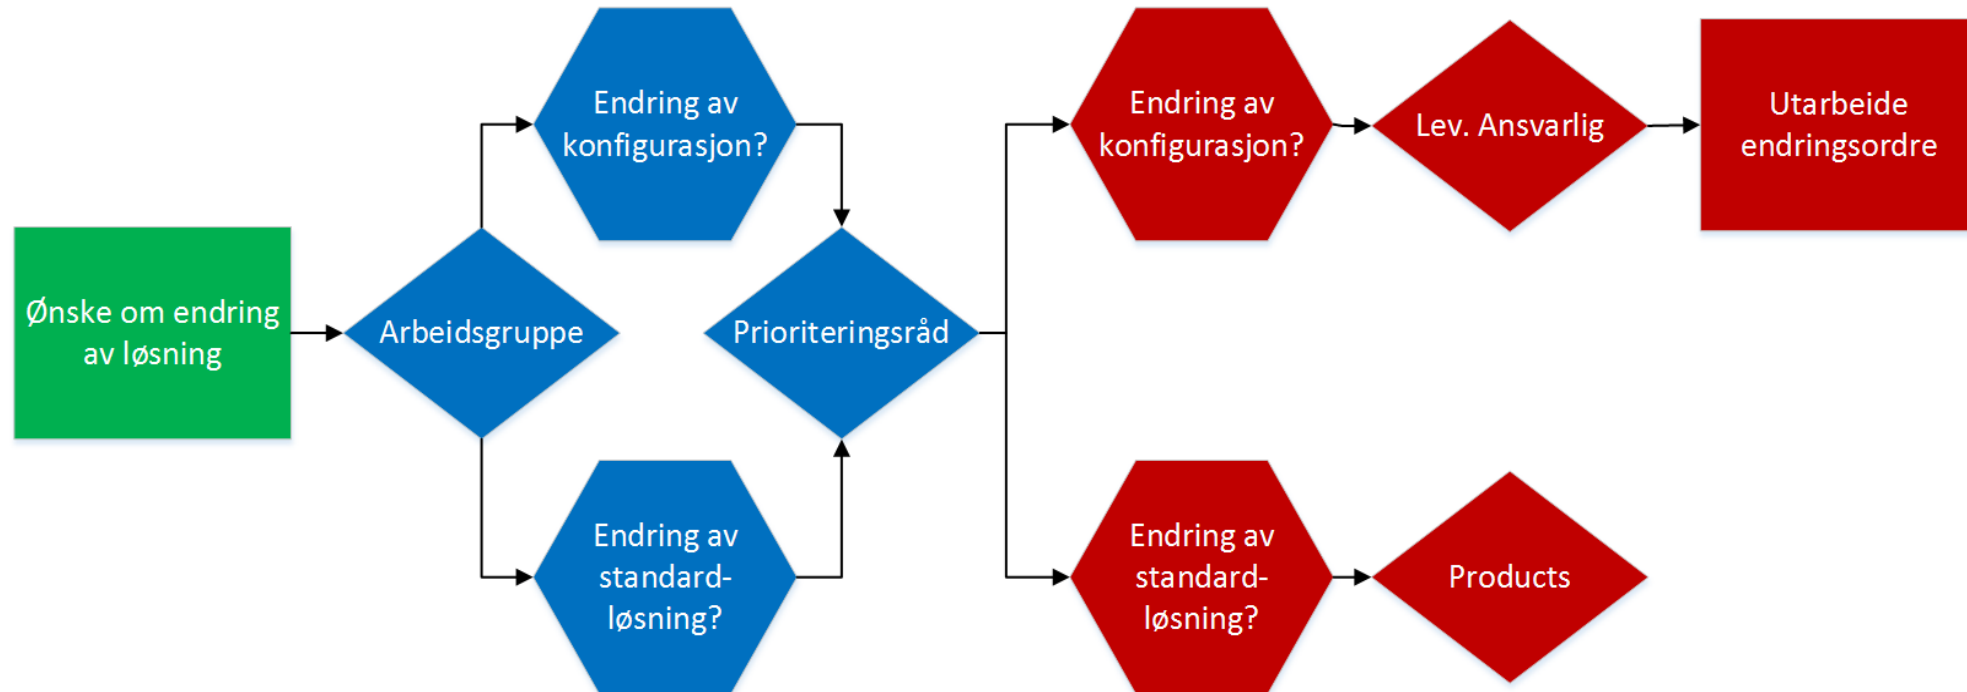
Ønske om endring av løsning

Arbeidsgruppe

Endring av konfigurasjon?

Endring av standard-løsning?

Prioriteringsråd

Endring av konfigurasjon?

Lev. Ansvarlig

Utarbeide endringsordre

Endring av standard-løsning?

Products